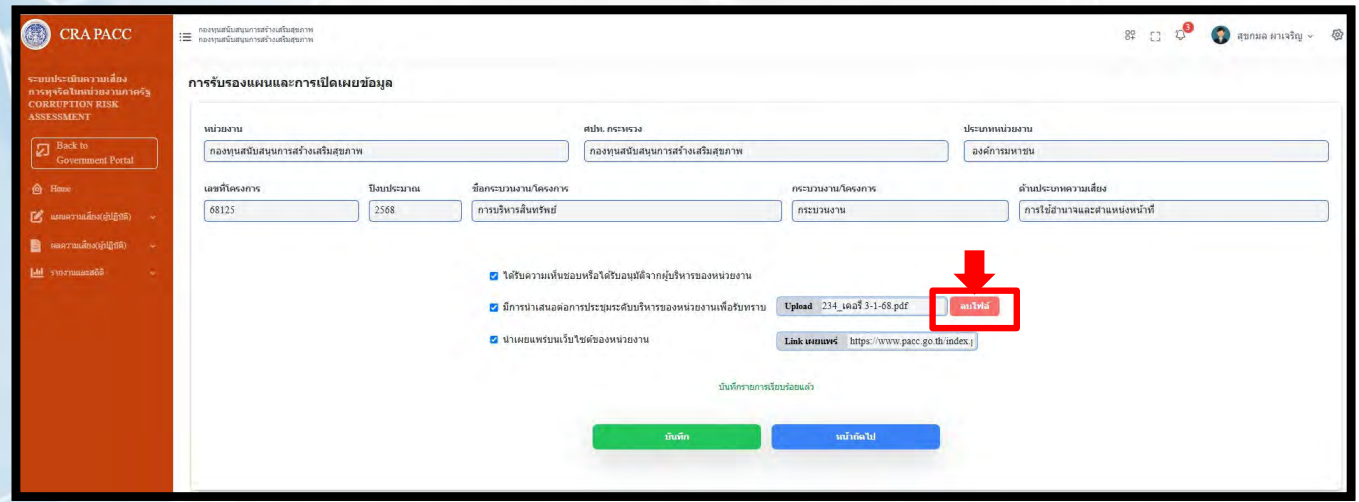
CRA PACC

กองทุนสนับสนุนการสร้างเสริมสุขภาพ
กองทุนสนับสนุนการสร้างเสริมสุขภาพ

สุขกมล ผาเจริญ

ระบบประเมินความเสี่ยงการทุจริตในหน่วยงานภาครัฐ
CORRUPTION RISK ASSESSMENT

Back to Government Portal

Home
แผนความเสี่ยง(ผู้ปฏิบัติ)
ผลความเสี่ยง(ผู้ปฏิบัติ)
รายงานและสถิติ

การรับรองแผนและการเปิดเผยข้อมูล

หน่วยงาน
กองทุนสนับสนุนการสร้างเสริมสุขภาพ

สป./ท. กระทรวง
กองทุนสนับสนุนการสร้างเสริมสุขภาพ

ประเภทหน่วยงาน
องค์การมหาชน

เลขที่โครงการ
68125

ปีงบประมาณ
2568

ชื่อกระบวนงาน/โครงการ
การบริหารสินทรัพย์

กระบวนงาน/โครงการ
กระบวนงาน

ด้านประเภทความเสี่ยง
การใช้อำนาจและตำแหน่งหน้าที่

ได้รับความเห็นชอบหรือได้รับอนุมัติจากผู้บริหารของหน่วยงาน

มีการนำเสนอต่อการประชุมระดับบริหารของหน่วยงานเพื่อรับทราบ

Upload 234_เดอรี่ 3-1-68.pdf

ลบไฟล์

นำเผยแพร่บนเว็บไซต์ของหน่วยงาน

Link เผยแพร่ https://www.pacc.go.th/index.j

บันทึกรายการเรียบร้อยแล้ว

บันทึก

หน้าถัดไป